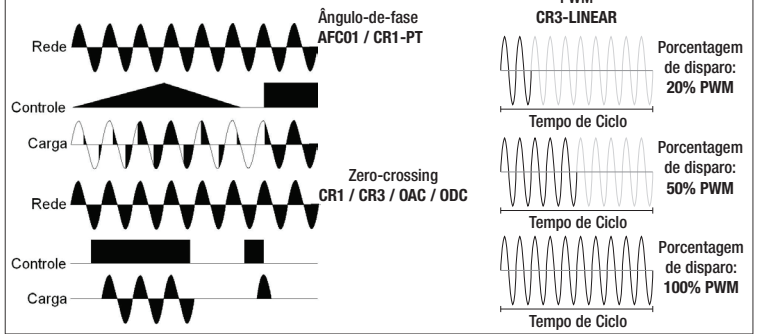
Ângulo-de-fase
AFC01 / CR1-PT

Rede

Controle

Carga

Zero-crossing
CR1 / CR3 / OAC / ODC

Rede

Controle

Carga

PWM
CR3-LINEAR

Porcentagem de disparo: 20% PWM

Tempo de Ciclo

Porcentagem de disparo: 50% PWM

Tempo de Ciclo

Porcentagem de disparo: 100% PWM

Tempo de Ciclo